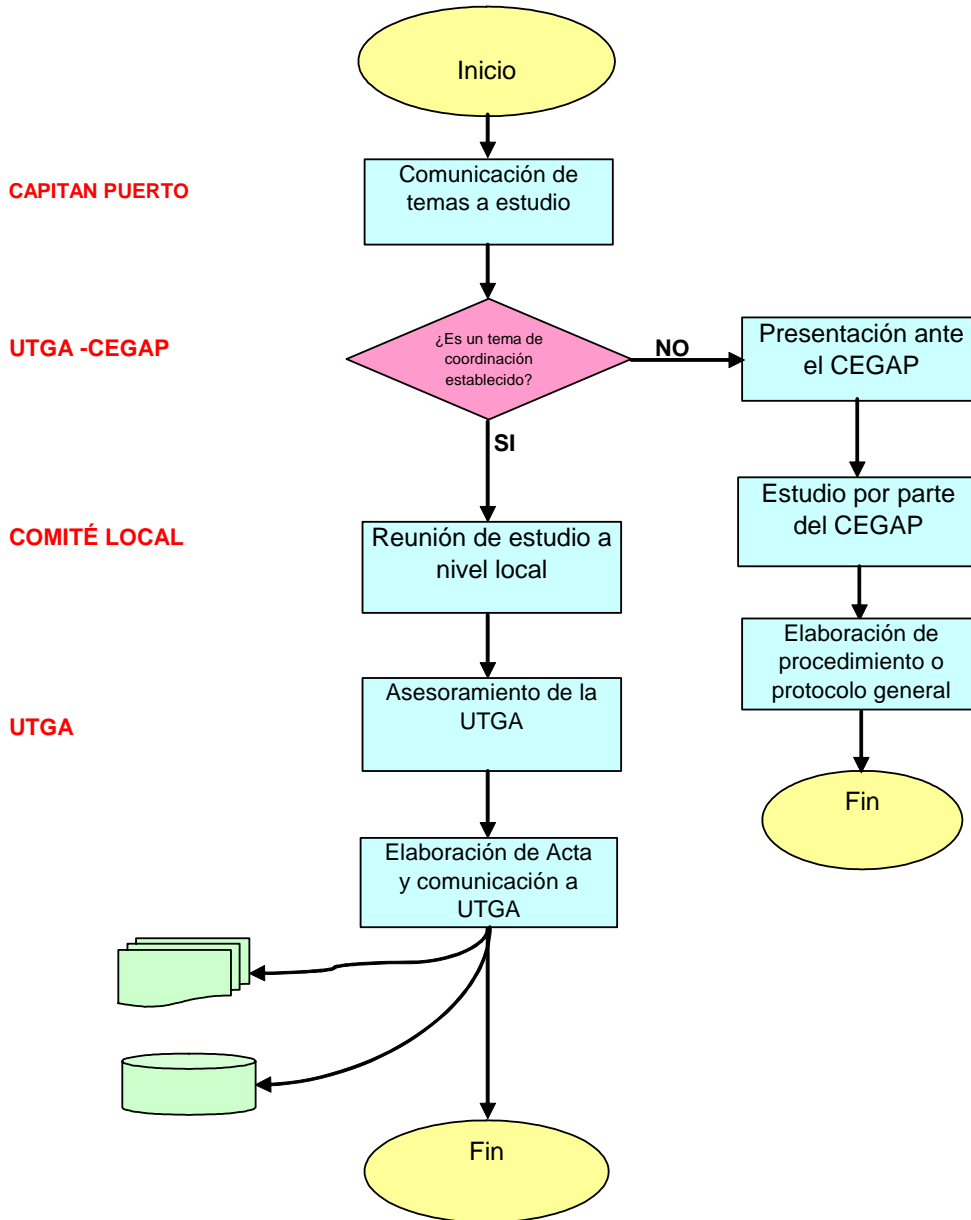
Inicio

CAPITAN PUERTO

Comunicación de temas a estudio

UTGA -CEGAP

¿Es un tema de coordinación establecido?

NO

Presentación ante el CEGAP

SI

Estudio por parte del CEGAP

COMITÉ LOCAL

Reunión de estudio a nivel local

Elaboración de procedimiento o protocolo general

UTGA

Asesoramiento de la UTGA

Fin

Elaboración de Acta y comunicación a UTGA

Fin